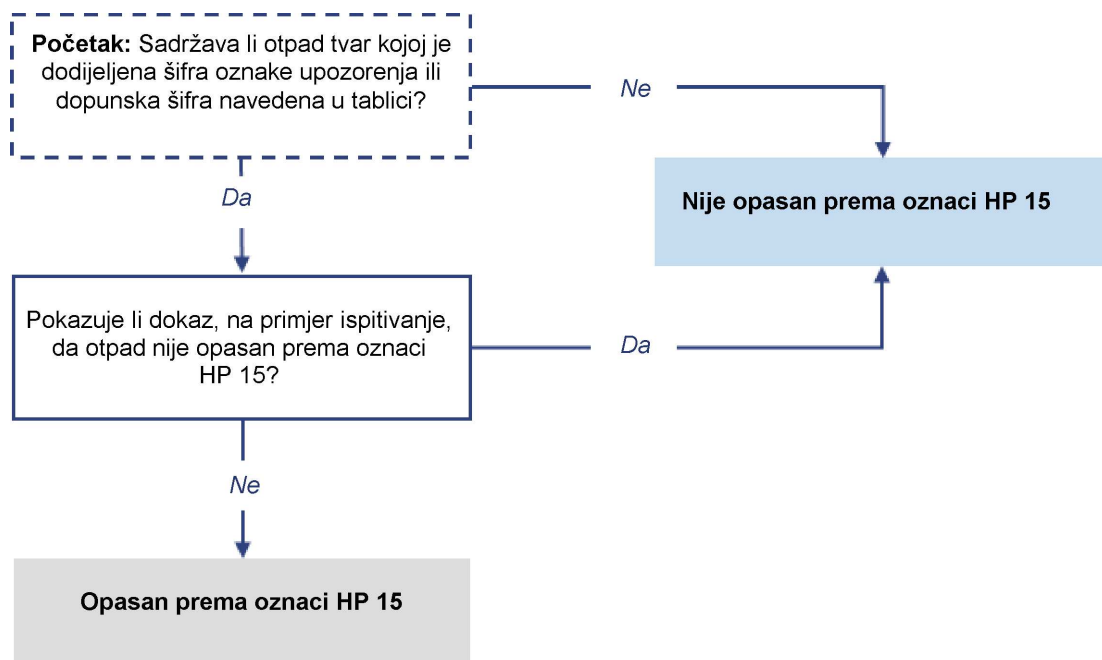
**Početak:** Sadržava li otpad tvar kojoj je dodijeljena šifra oznake upozorenja ili dopunska šifra navedena u tablici?

Ne

Nije opasan prema oznaci HP 15

Da

Pokazuje li dokaz, na primjer ispitivanje, da otpad nije opasan prema oznaci HP 15?

Da

Ne

Opasan prema oznaci HP 15